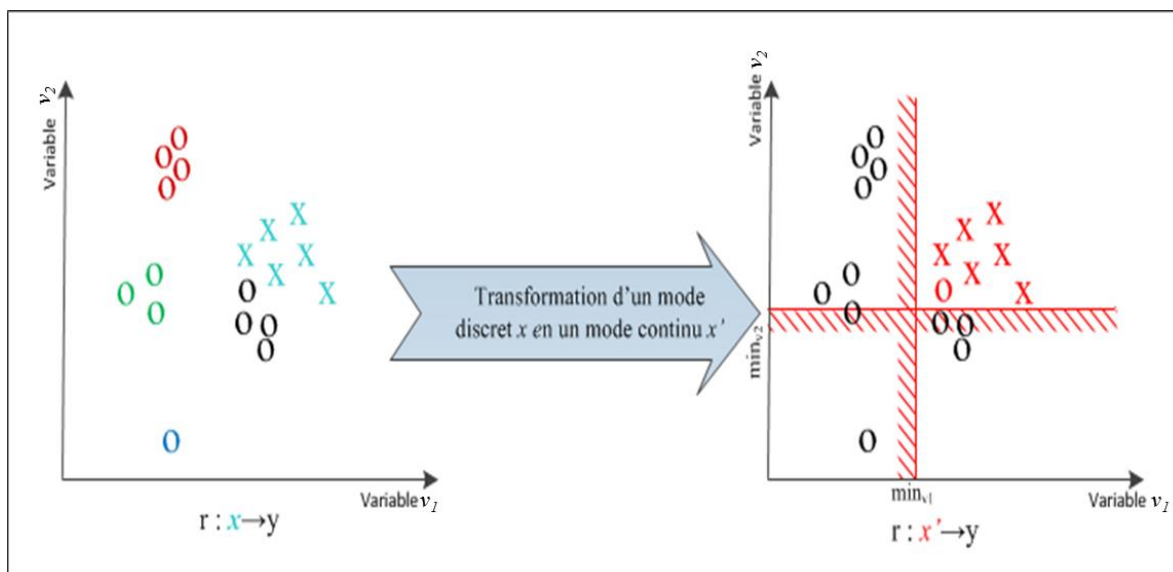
Variable $v_2$

O O O O O O O O O O O O O

X X X X X X X X

Variable $v_1$

r : $x \rightarrow$y

Transformation d'un mode discret $x$ en un mode continu $x'$

Variable $v_2$

O O O O O O O O O O O O O

X X X X X X X X

$\min_{v2}$

$\min_{v1}$

Variable $v_1$

r : $x' \rightarrow$y